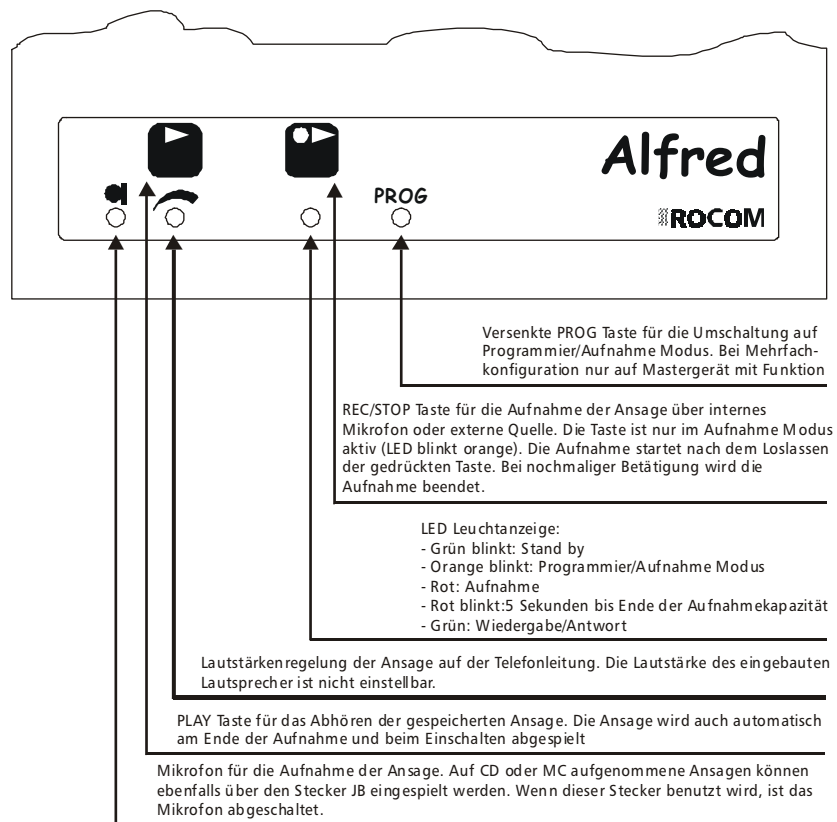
PROG

Alfred

ROCOM

Versenkte PROG Taste für die Umschaltung auf Programmier/Aufnahme Modus. Bei Mehrfachkonfiguration nur auf Mastergerät mit Funktion

REC/STOP Taste für die Aufnahme der Ansage über internes Mikrofon oder externe Quelle. Die Taste ist nur im Aufnahme Modus aktiv (LED blinkt orange). Die Aufnahme startet nach dem Loslassen der gedrückten Taste. Bei nochmaliger Betätigung wird die Aufnahme beendet.

LED Leuchtanzeige:
- Grün blinkt: Stand by
- Orange blinkt: Programmier/Aufnahme Modus
- Rot: Aufnahme
- Rot blinkt:5 Sekunden bis Ende der Aufnahmekapazität
- Grün: Wiedergabe/Antwort

Lautstärkenregelung der Ansage auf der Telefonleitung. Die Lautstärke des eingebauten Lautsprecher ist nicht einstellbar.

PLAY Taste für das Abhören der gespeicherten Ansage. Die Ansage wird auch automatisch am Ende der Aufnahme und beim Einschalten abgespielt

Mikrofon für die Aufnahme der Ansage. Auf CD oder MC aufgenommene Ansagen können ebenfalls über den Stecker JB eingespielt werden. Wenn dieser Stecker benutzt wird, ist das Mikrofon abgeschaltet.